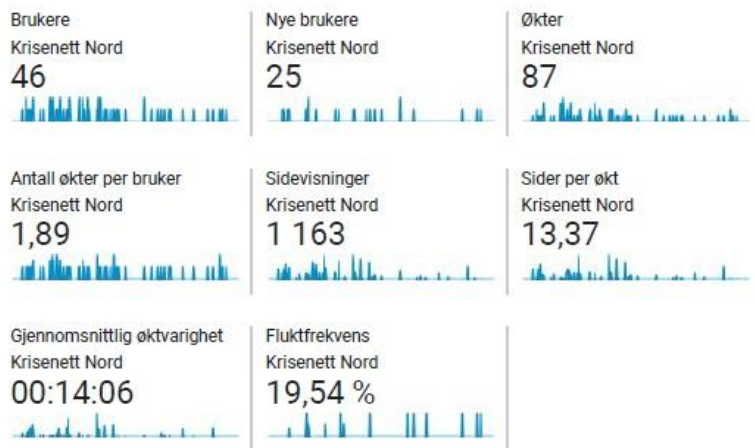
Brukere
Krisenett Nord
46

Nye brukere
Krisenett Nord
25

Økter
Krisenett Nord
87

Antall økter per bruker
Krisenett Nord
1,89

Sidevisninger
Krisenett Nord
1 163

Sider per økt
Krisenett Nord
13,37

Gjennomsnittlig øktvarighet
Krisenett Nord
00:14:06

Fluktfrekvens
Krisenett Nord
19,54 %